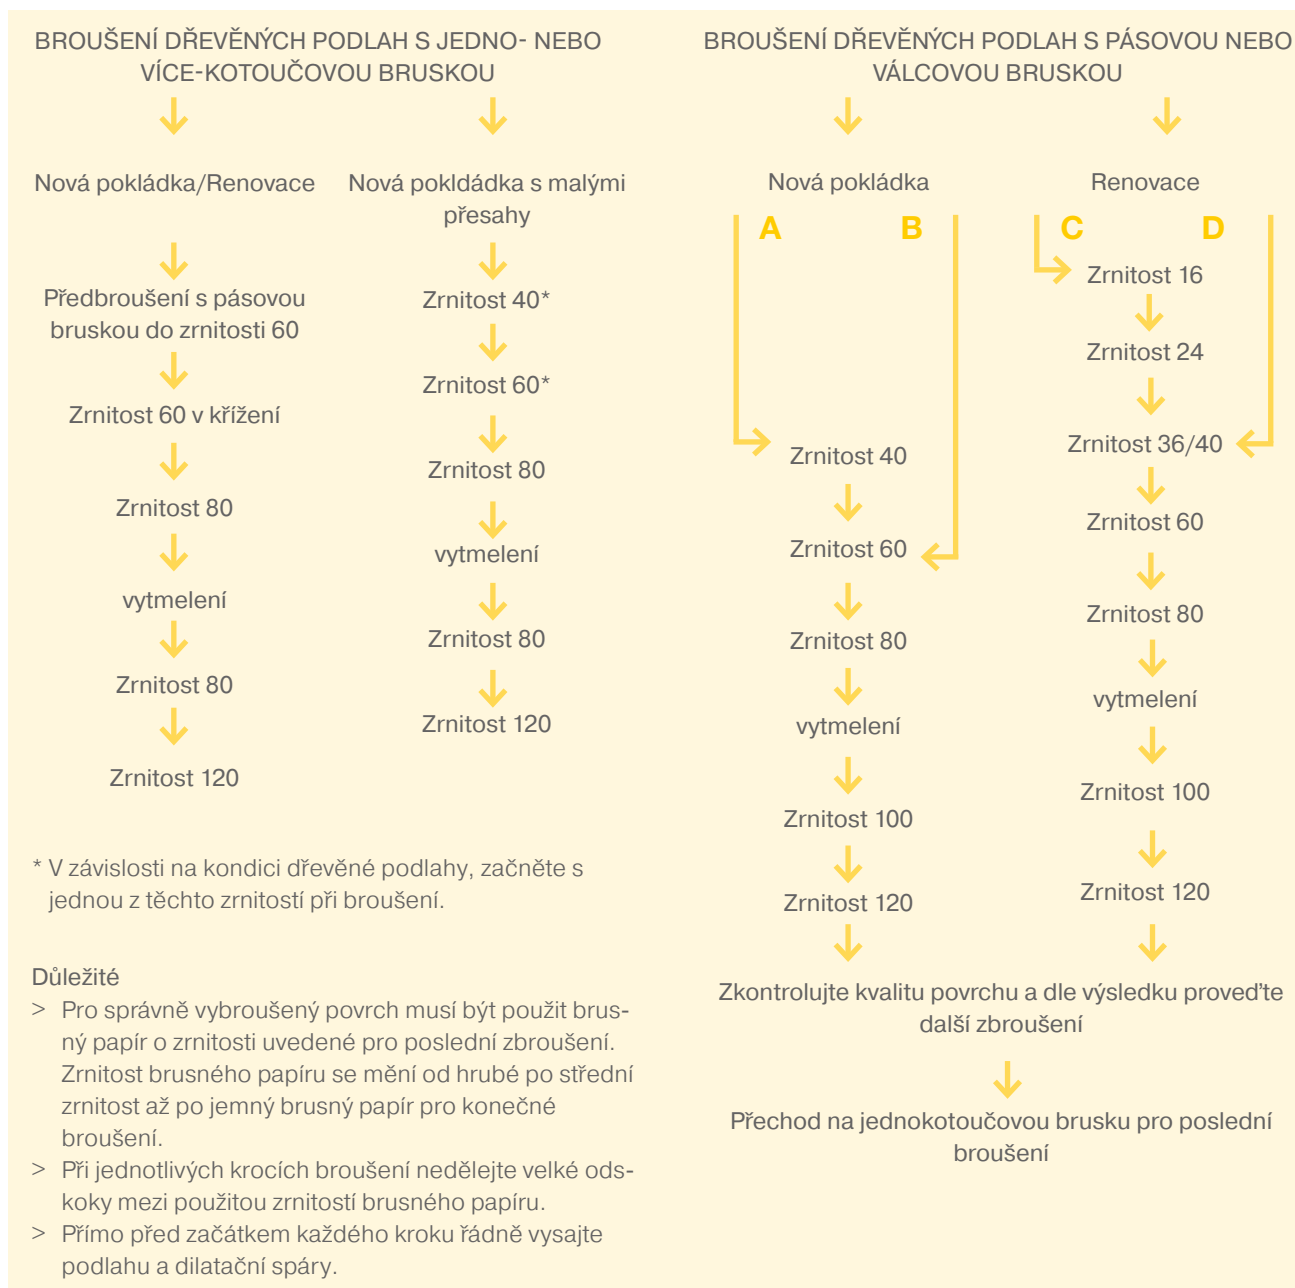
BROUŠENÍ DŘEVĚNÝCH PODLAH S JEDNO- NEBO VÍCE-KOTOUČOVOU BRUSKOU

Nová pokládka/Renovace

Předbroušení s pásovou bruskou do zrnitosti 60

Zrnitost 60 v křížení

Zrnitost 80

vytmelení

Zrnitost 80

Zrnitost 120

Nová pokldádka s malými přesahy

Zrnitost 40*

Zrnitost 60*

Zrnitost 80

vytmelení

Zrnitost 80

Zrnitost 120

* V závislosti na kondici dřevěné podlahy, začněte s jednou z těchto zrnitostí při broušení.

Důležité
> Pro správně vybroušený povrch musí být použit brusný papír o zrnitosti uvedené pro poslední zbroušení. Zrnitost brusného papíru se mění od hrubé po střední zrnitost až po jemný brusný papír pro konečné broušení.
> Při jednotlivých krocích broušení nedělejte velké odskoky mezi použitou zrnitostí brusného papíru.
> Přímo před začátkem každého kroku řádně vysajte podlahu a dilatační spáry.

BROUŠENÍ DŘEVĚNÝCH PODLAH S PÁSOVOU NEBO VÁLCOVOU BRUSKOU

Nová pokládka

A B

Zrnitost 40

Zrnitost 60

Zrnitost 80

vytmelení

Zrnitost 100

Zrnitost 120

Renovace

C D

Zrnitost 16

Zrnitost 24

Zrnitost 36/40

Zrnitost 60

Zrnitost 80

vytmelení

Zrnitost 100

Zrnitost 120

Zkontrolujte kvalitu povrchu a dle výsledku proveďte další zbroušení

Přechod na jednokotoučovou brusku pro poslední broušení